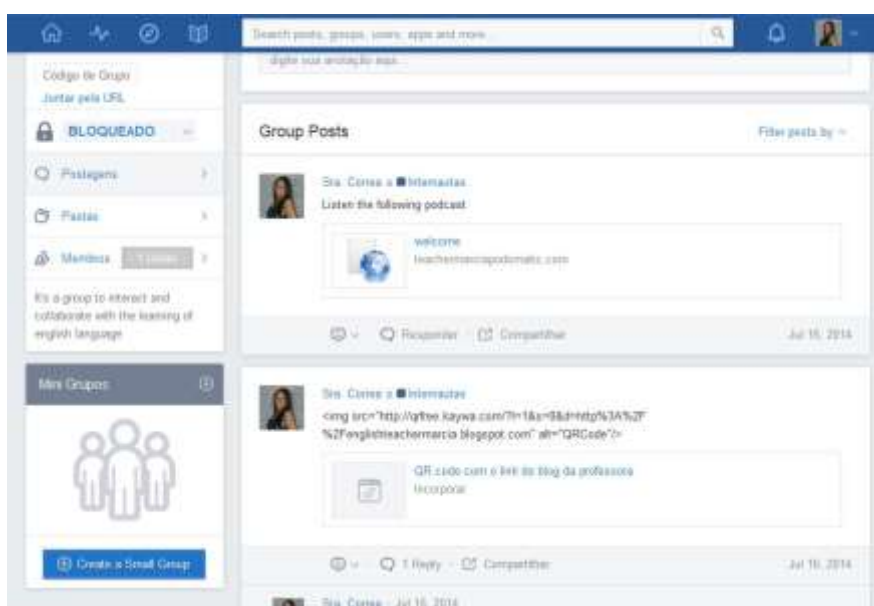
Search posts, groups, users, apps and more

Código de Grupo
Juntar pela URL

BLOQUEADO

Postagens

Pastas

Membros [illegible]

It's a group to interact and collaborate with the learning of english language

Mini Grupos

Create a Small Group

digite sua anotação aqui...

Group Posts

Filter posts by

Sra. Correa > Internautas
Listen the following podcast

welcome
teachermarciapodomatic.com

Responder
Compartilhar
Jul 16, 2014

Sra. Correa > Internautas
<img src="http://qrfree.kaywa.com/?l=1&s=8&d=http%3A%2F%2Fenglishteachermarcia.blogspot.com" alt="QRCode"/>

QR code com o link do blog da professora
Incorporar

1 Reply
Compartilhar
Jul 16, 2014

Sra. Correa - Jul 16, 2014